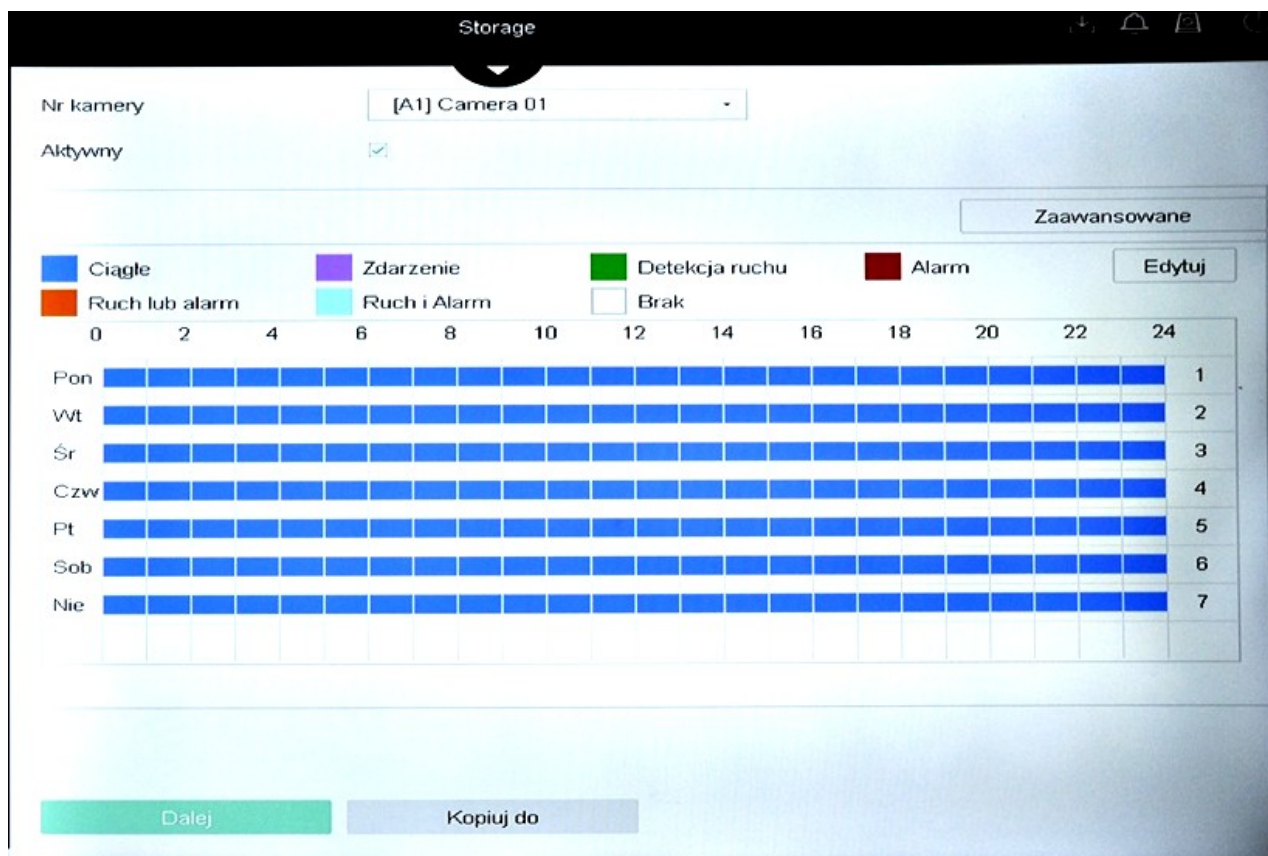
Storage

Nr kamery [A1] Camera 01

Aktywny

Zaawansowane

Ciągłe Zdarzenie Detekcja ruchu Alarm Edytuj

Ruch lub alarm Ruch i Alarm Brak

0 2 4 6 8 10 12 14 16 18 20 22 24

Pon 1
Wt 2
Śr 3
Czw 4
Pt 5
Sob 6
Nie 7

Dalej Kopiuj do